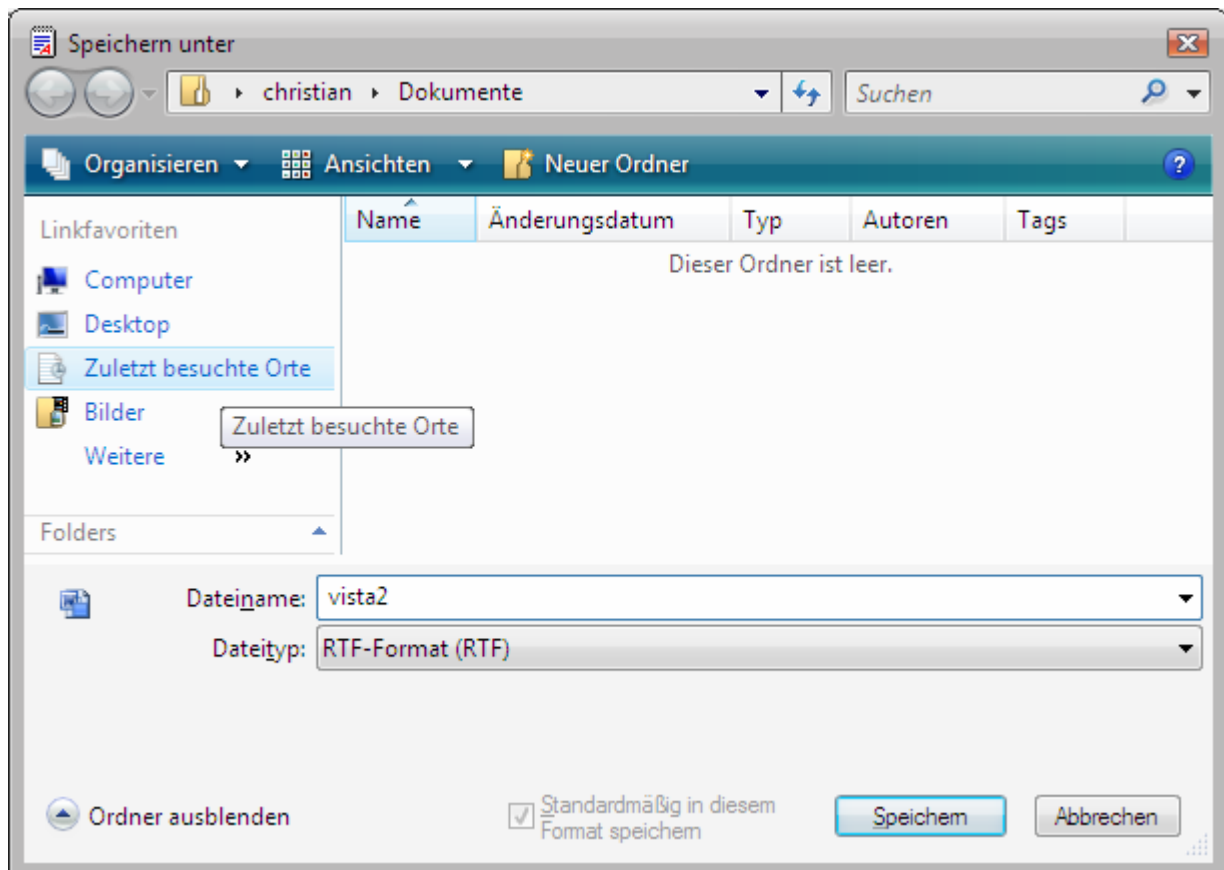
Speichern unter

christian ▸ Dokumente

Suchen

Organisieren ▾ Ansichten ▾ Neuer Ordner

Linkfavoriten

Computer

Desktop

Zuletzt besuchte Orte

Bilder

Weitere »

Zuletzt besuchte Orte

Folders

| Name | Änderungsdatum | Typ | Autoren | Tags |
|---|---|---|---|---|

Dieser Ordner ist leer.

Dateiname: vista2

Dateityp: RTF-Format (RTF)

Ordner ausblenden

Standardmäßig in diesem Format speichern

Speichern

Abbrechen